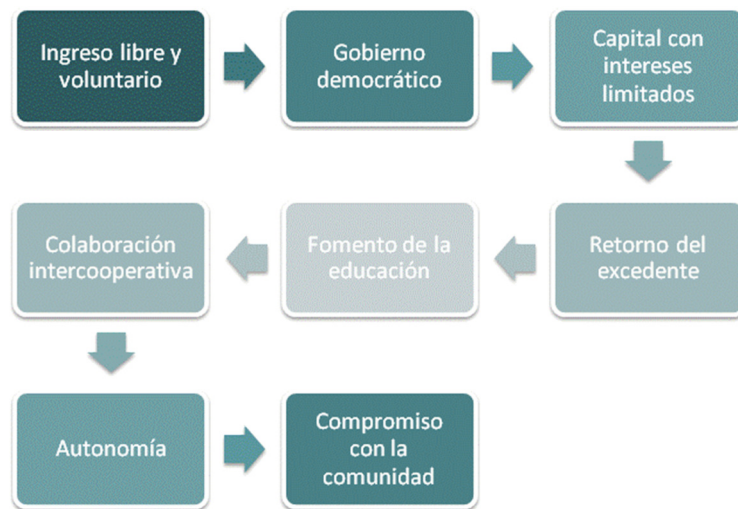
Ingreso libre y voluntario

Gobierno democrático

Capital con intereses limitados

Retorno del excedente

Fomento de la educación

Colaboración intercooperativa

Autonomía

Compromiso con la comunidad